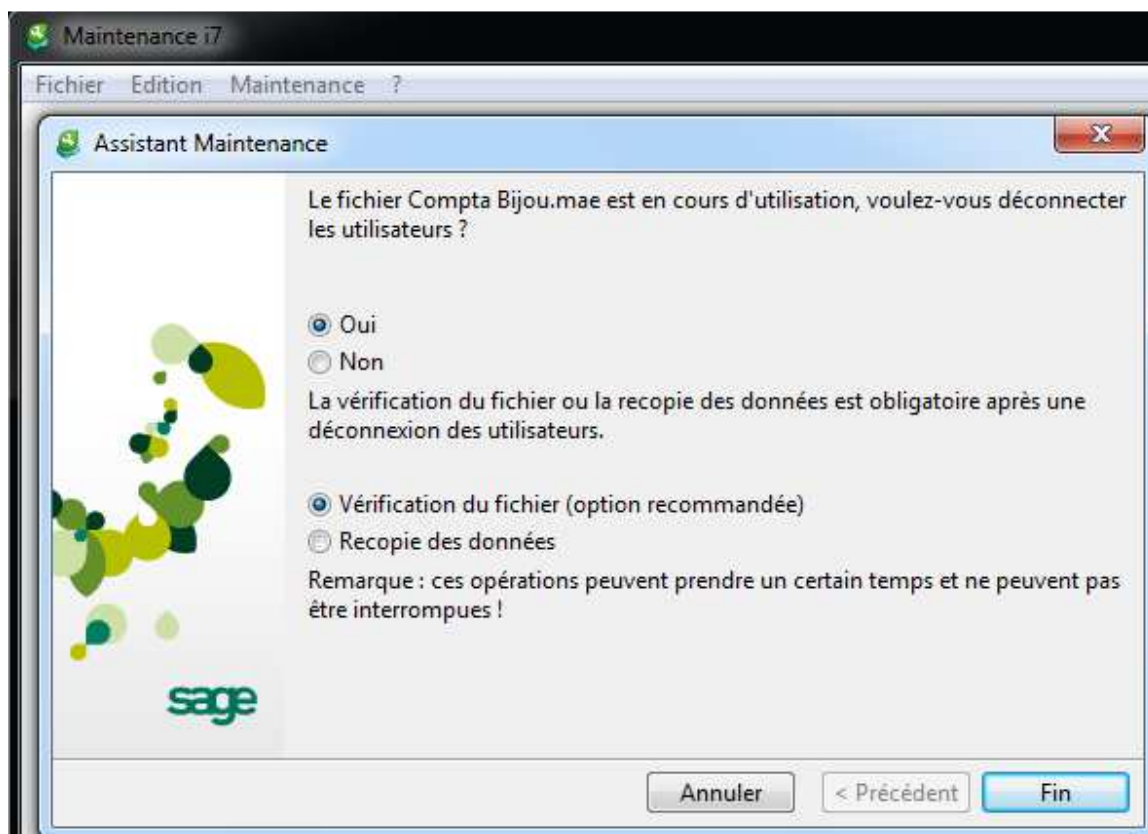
Maintenance i7

Fichier Edition Maintenance ?

Assistant Maintenance

x

Le fichier Compta Bijou.mae est en cours d'utilisation, voulez-vous déconnecter les utilisateurs ?

Oui
Non

La vérification du fichier ou la recopie des données est obligatoire après une déconnexion des utilisateurs.

Vérification du fichier (option recommandée)
Recopie des données

Remarque : ces opérations peuvent prendre un certain temps et ne peuvent pas être interrompues !

sage

Annuler
< Précédent
Fin